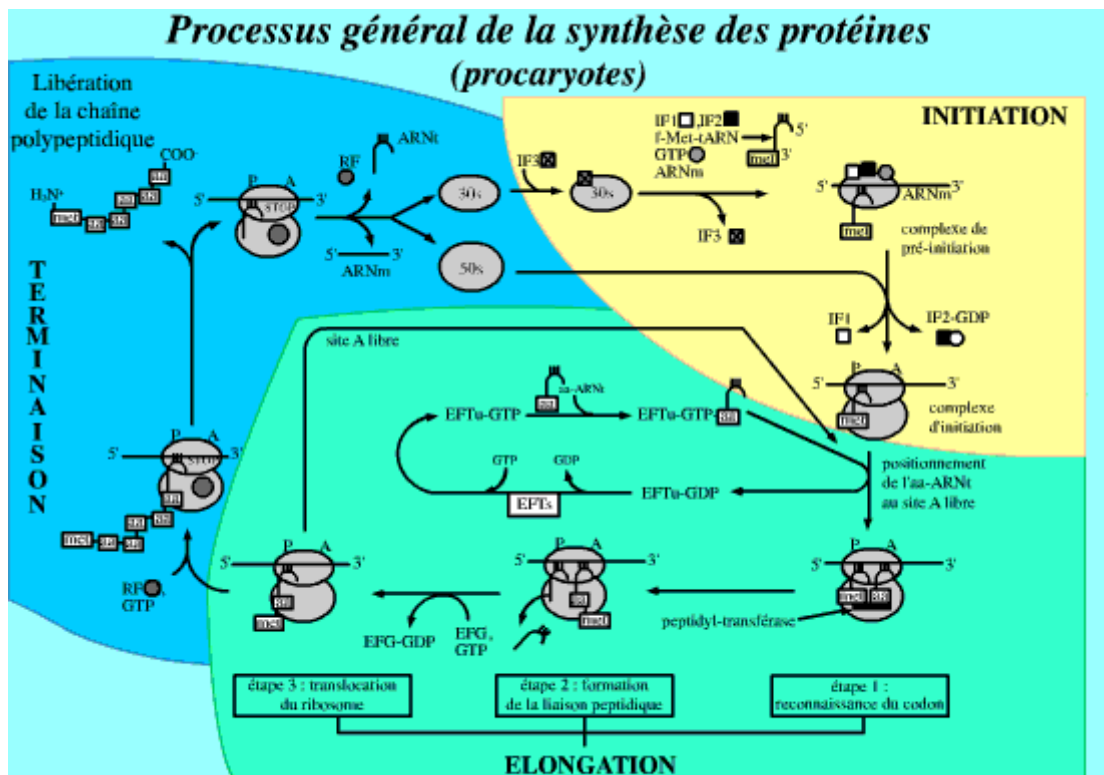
Processus général de la synthèse des protéines
(procaryotes)

INITIATION

Libération de la chaîne polypeptidique

COO-

$H_3N^+$

met

aa

RF

ARNt

P A

5' STOP 3'

30s

50s

5' 3'

ARNm

IF3

IF1, IF2
f-Met-tARN
GTP
ARNm

5'
met 3'

30s

IF3

5' ARNm 3'

met

complexe de pré-initiation

IF1

IF2-GDP

P A

5' 3'

met

complexe d'initiation

TERMINAISON

site A libre

aa-ARNt

aa

EFTu-GTP

EFTu-GTP

aa

GTP

GDP

EFTs

EFTu-GDP

positionnement de l'aa-ARNt au site A libre

P A

5' STOP 3'

aa

met

RF, GTP

5' P A 3'

aa

met

EFG-GDP

EFG, GTP

5' P A 3'

aa

met

5' P A 3'

met aa

peptidyl-transférase

étape 3 : translocation du ribosome

étape 2 : formation de la liaison peptidique

étape 1 : reconnaissance du codon

ELONGATION